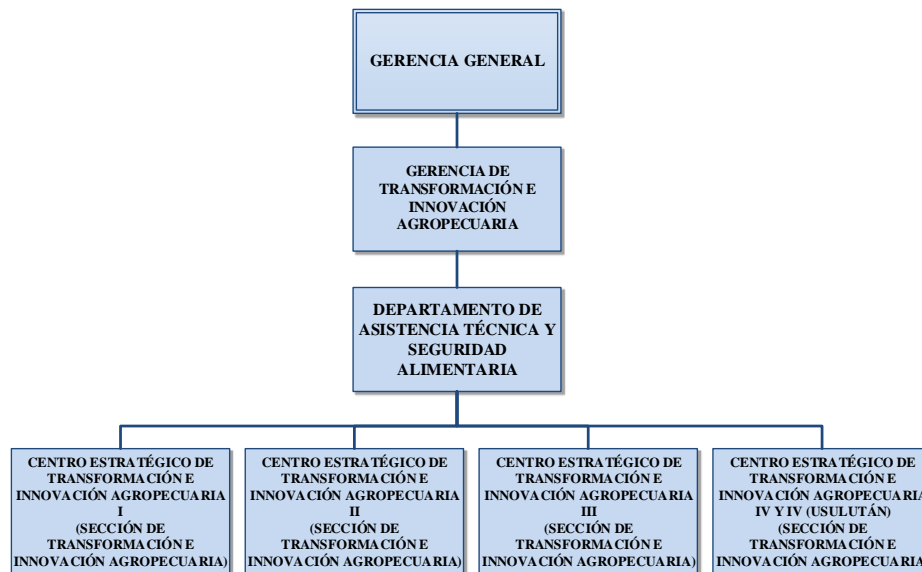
GERENCIA GENERAL

GERENCIA DE TRANSFORMACIÓN E INNOVACIÓN AGROPECUARIA

DEPARTAMENTO DE ASISTENCIA TÉCNICA Y SEGURIDAD ALIMENTARIA

CENTRO ESTRATÉGICO DE TRANSFORMACIÓN E INNOVACIÓN AGROPECUARIA I (SECCIÓN DE TRANSFORMACIÓN E INNOVACIÓN AGROPECUARIA)

CENTRO ESTRATÉGICO DE TRANSFORMACIÓN E INNOVACIÓN AGROPECUARIA II (SECCIÓN DE TRANSFORMACIÓN E INNOVACIÓN AGROPECUARIA)

CENTRO ESTRATÉGICO DE TRANSFORMACIÓN E INNOVACIÓN AGROPECUARIA III (SECCIÓN DE TRANSFORMACIÓN E INNOVACIÓN AGROPECUARIA)

CENTRO ESTRATÉGICO DE TRANSFORMACIÓN E INNOVACIÓN AGROPECUARIA IV Y IV (USULUTÁN) (SECCIÓN DE TRANSFORMACIÓN E INNOVACIÓN AGROPECUARIA)